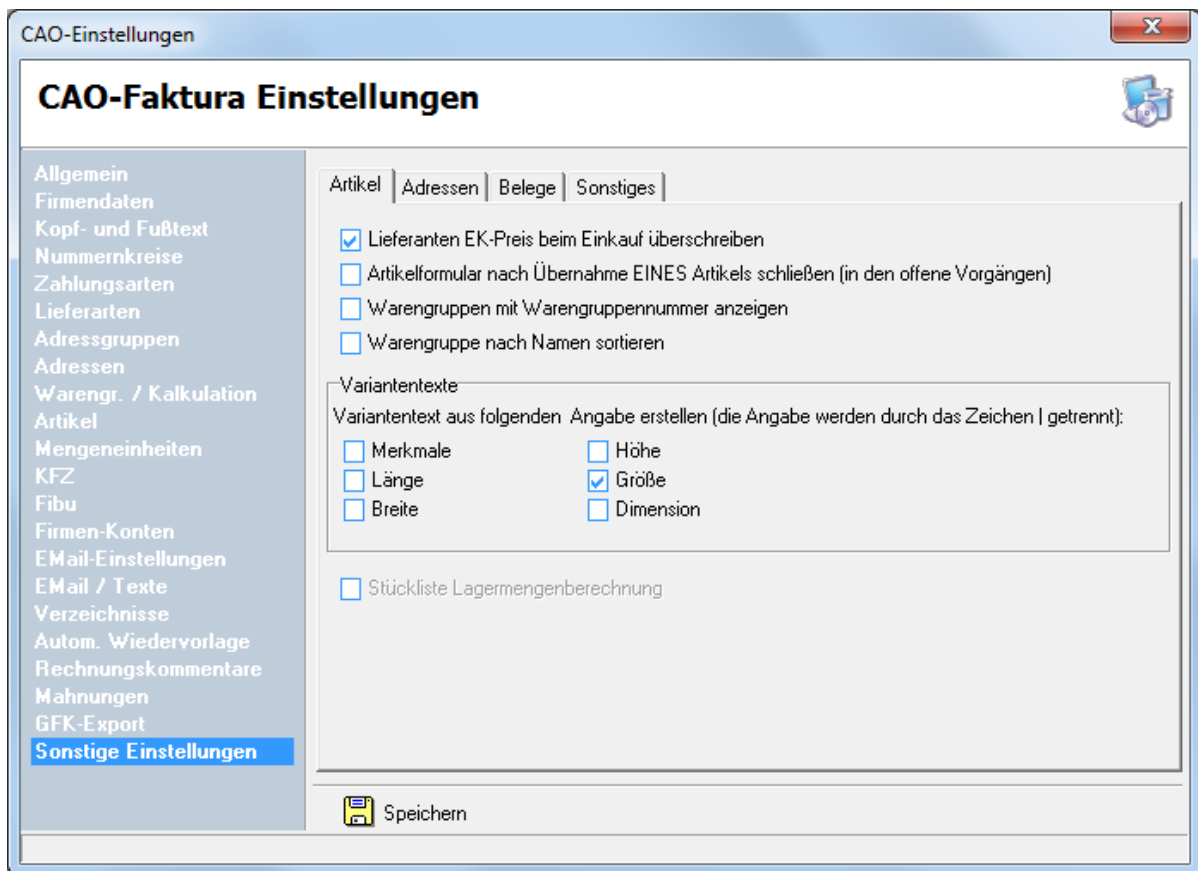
CAO-Einstellungen

CAO-Faktura Einstellungen

Allgemein
Firmendaten
Kopf- und Fußtext
Nummernkreise
Zahlungsarten
Lieferarten
Adressgruppen
Adressen
Warengr. / Kalkulation
Artikel
Mengeneinheiten
KFZ
Fibu
Firmen-Konten
EMail-Einstellungen
EMail / Texte
Verzeichnisse
Autom. Wiedervorlage
Rechnungskommentare
Mahnungen
GFK-Export
Sonstige Einstellungen

Artikel | Adressen | Belege | Sonstiges

Lieferanten EK-Preis beim Einkauf überschreiben
Artikelformular nach Übernahme EINES Artikels schließen (in den offene Vorgängen)
Warengruppen mit Warengruppennummer anzeigen
Warengruppe nach Namen sortieren

Variantentexte
Variantentext aus folgenden Angabe erstellen (die Angabe werden durch das Zeichen | getrennt):
Merkmale
Länge
Breite
Höhe
Größe
Dimension

Stückliste Lagermengenberechnung

Speichern